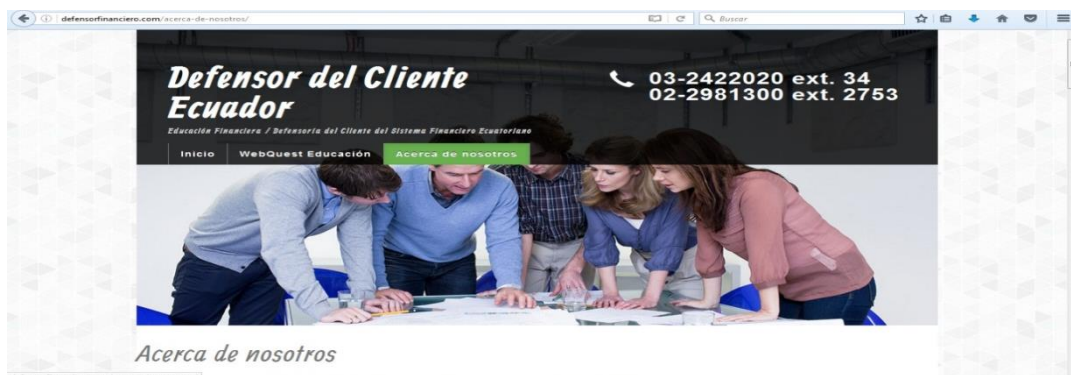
defensorfinanciero.com/acerca-de-nosotros/

Buscar

Defensor del Cliente Ecuador

Educación Financiera / Defensoría del Cliente del Sistema Financiero Ecuatoriano

03-2422020 ext. 34
02-2981300 ext. 2753

Inicio | WebQuest Educación | Acerca de nosotros

Acerca de nosotros